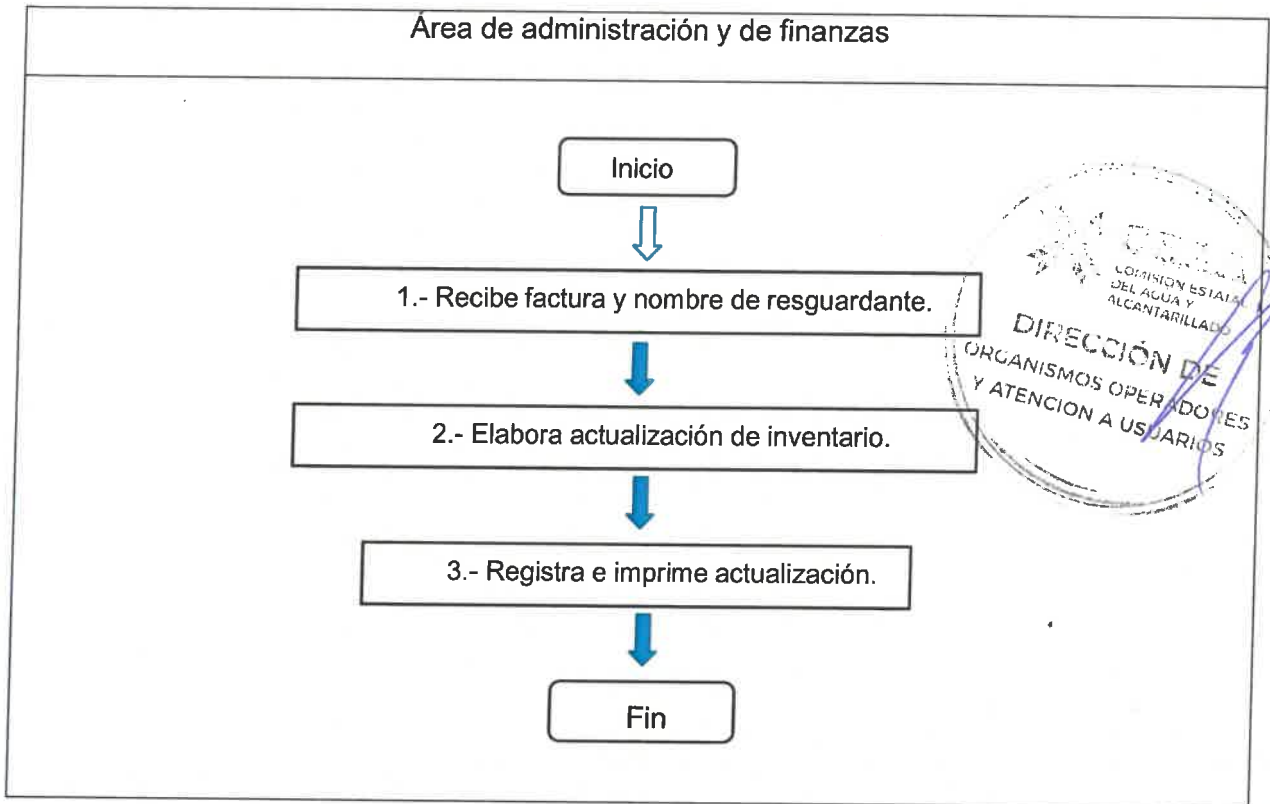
Área de administración y de finanzas

Inicio

1.- Recibe factura y nombre de resguardante.

2.- Elabora actualización de inventario.

3.- Registra e imprime actualización.

Fin

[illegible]
COMISION ESTATAL DEL AGUA Y ALCANTARILLADO
DIRECCIÓN DE ORGANISMOS OPERADORES Y ATENCION A USUARIOS